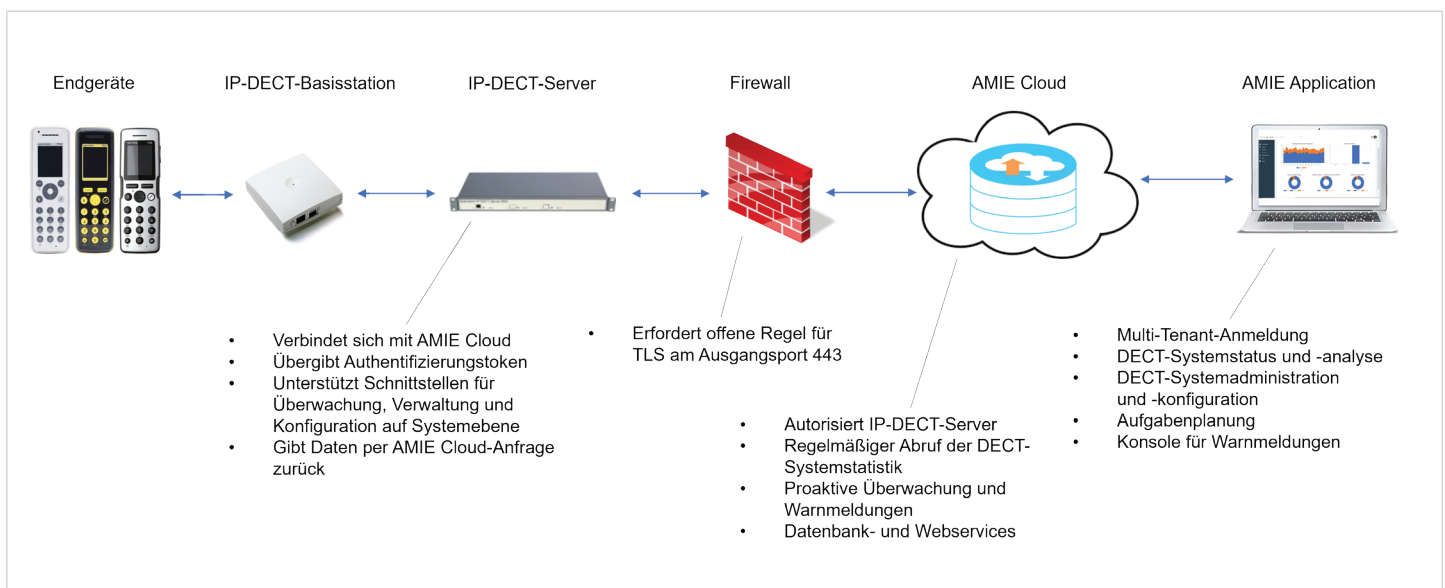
Endgeräte

IP-DECT-Basisstation

IP-DECT-Server

Firewall

AMIE Cloud

AMIE Application

• Verbindet sich mit AMIE Cloud
• Übergibt Authentifizierungstoken
• Unterstützt Schnittstellen für Überwachung, Verwaltung und Konfiguration auf Systemebene
• Gibt Daten per AMIE Cloud-Anfrage zurück

• Erfordert offene Regel für TLS am Ausgangsport 443

• Autorisiert IP-DECT-Server
• Regelmäßiger Abruf der DECT-Systemstatistik
• Proaktive Überwachung und Warnmeldungen
• Datenbank- und Webservices

• Multi-Tenant-Anmeldung
• DECT-Systemstatus und -analyse
• DECT-Systemadministration und -konfiguration
• Aufgabenplanung
• Konsole für Warnmeldungen